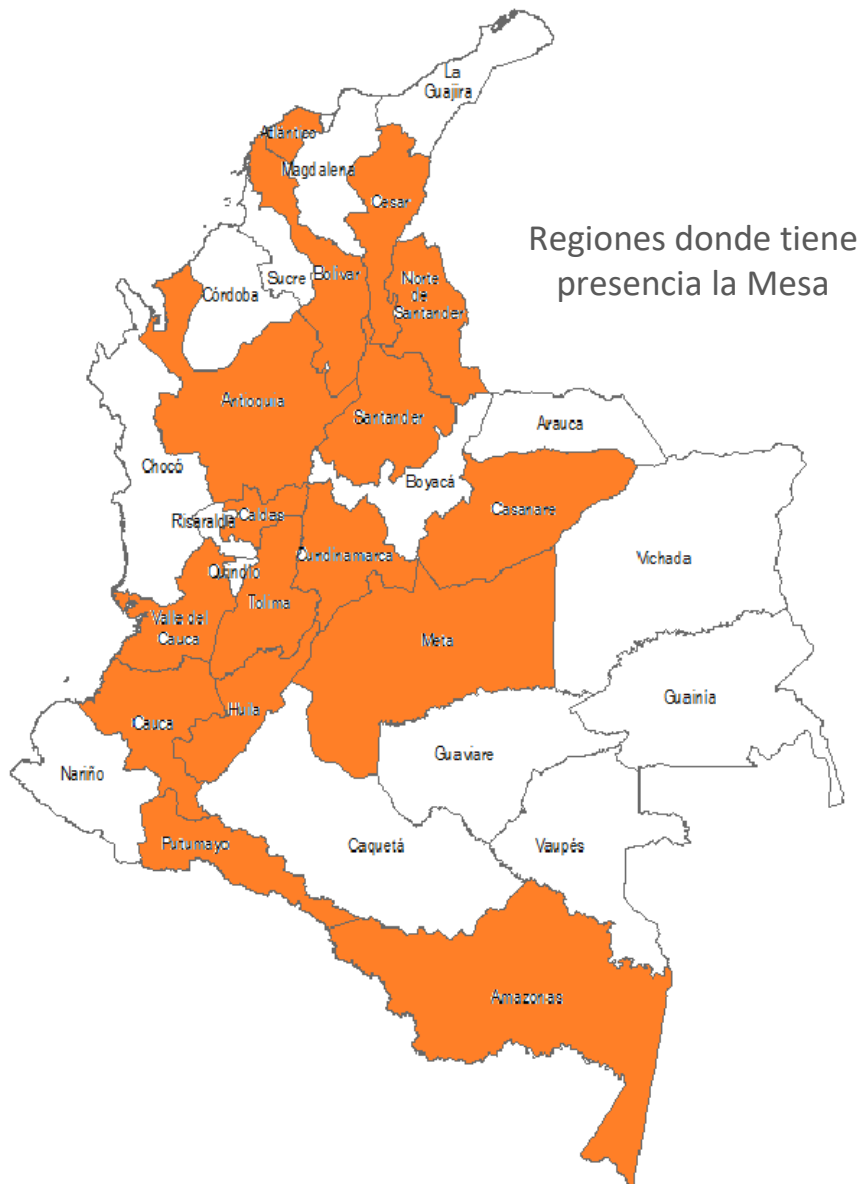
Regiones donde tiene presencia la Mesa

La Guajira

Atlántico

Magdalena

Cesar

Sucre

Bolívar

Norte de Santander

Córdoba

Antioquia

Santander

Arauca

Chocó

Boyacá

Casanare

Risaralda

Caldas

Cundinamarca

Vichada

Quindío

Tolima

Valle del Cauca

Meta

Guainia

Huila

Cauca

Guaviare

Nariño

Putumayo

Caquetá

Vaupés

Amazonas